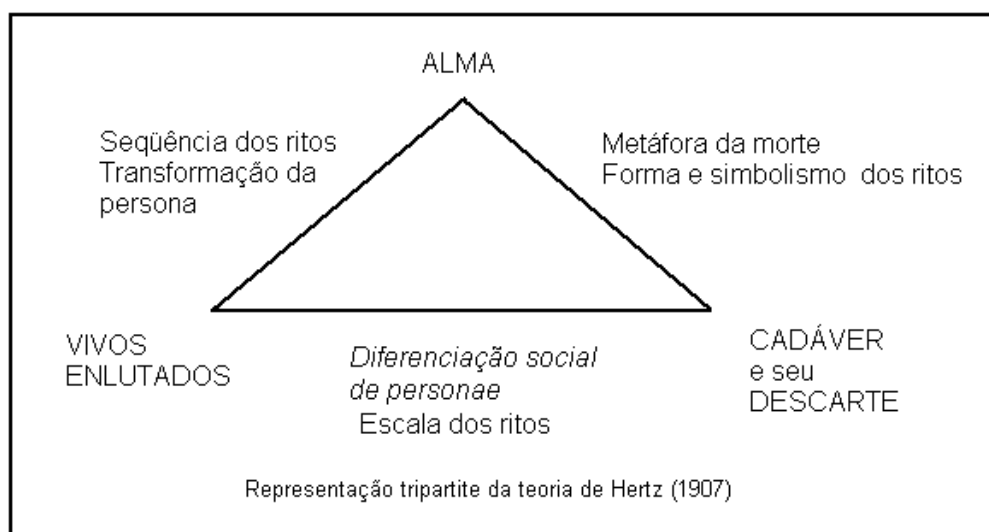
ALMA

Seqüência dos ritos
Transformação da persona

Metáfora da morte
Forma e simbolismo dos ritos

VIVOS
ENLUTADOS

*Diferenciação social de personae*
Escala dos ritos

CADÁVER
e seu
DESCARTE

Representação tripartite da teoria de Hertz (1907)